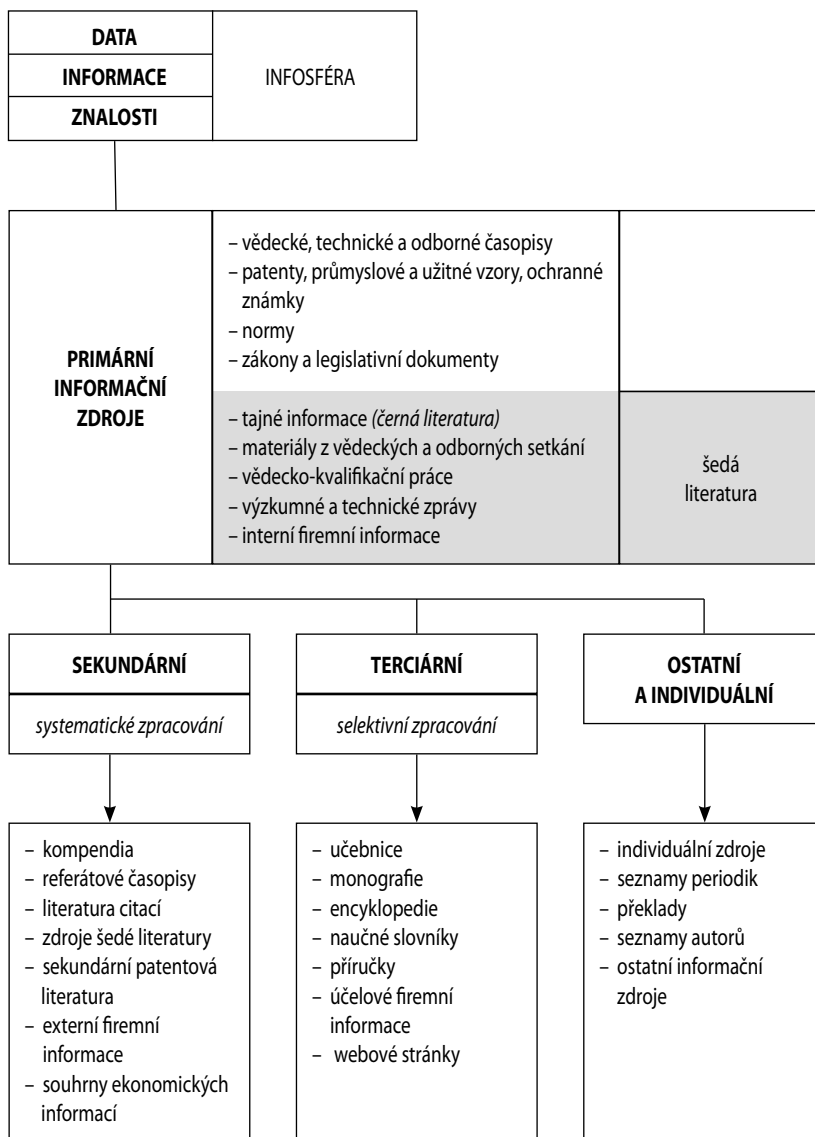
DATA
INFORMACE
ZNALOSTI

INFOSFÉRA

PRIMÁRNÍ INFORMAČNÍ ZDROJE

– vědecké, technické a odborné časopisy
– patenty, průmyslové a užitné vzory, ochranné známky
– normy
– zákony a legislativní dokumenty

– tajné informace *(černá literatura)*
– materiály z vědeckých a odborných setkání
– vědecko-kvalifikační práce
– výzkumné a technické zprávy
– interní firemní informace

šedá literatura

SEKUNDÁRNÍ
*systematické zpracování*

– kompendia
– referátové časopisy
– literatura citací
– zdroje šedé literatury
– sekundární patentová literatura
– externí firemní informace
– souhrny ekonomických informací

TERCIÁRNÍ
*selektivní zpracování*

– učebnice
– monografie
– encyklopedie
– naučné slovníky
– příručky
– účelové firemní informace
– webové stránky

OSTATNÍ A INDIVIDUÁLNÍ

– individuální zdroje
– seznamy periodik
– překlady
– seznamy autorů
– ostatní informační zdroje